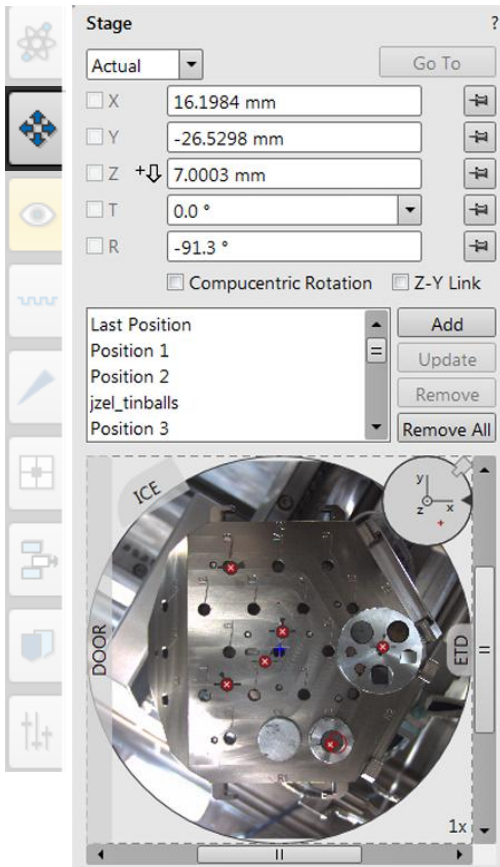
Stage

?

Actual

Go To

X 16.1984 mm

Y -26.5298 mm

Z 7.0003 mm

T 0.0 °

R -91.3 °

Compucentric Rotation

Z-Y Link

Last Position
Position 1
Position 2
jzel_tinballs
Position 3

Add

Update

Remove

Remove All

ICE

DOOR

ETD

y

z

x

1x